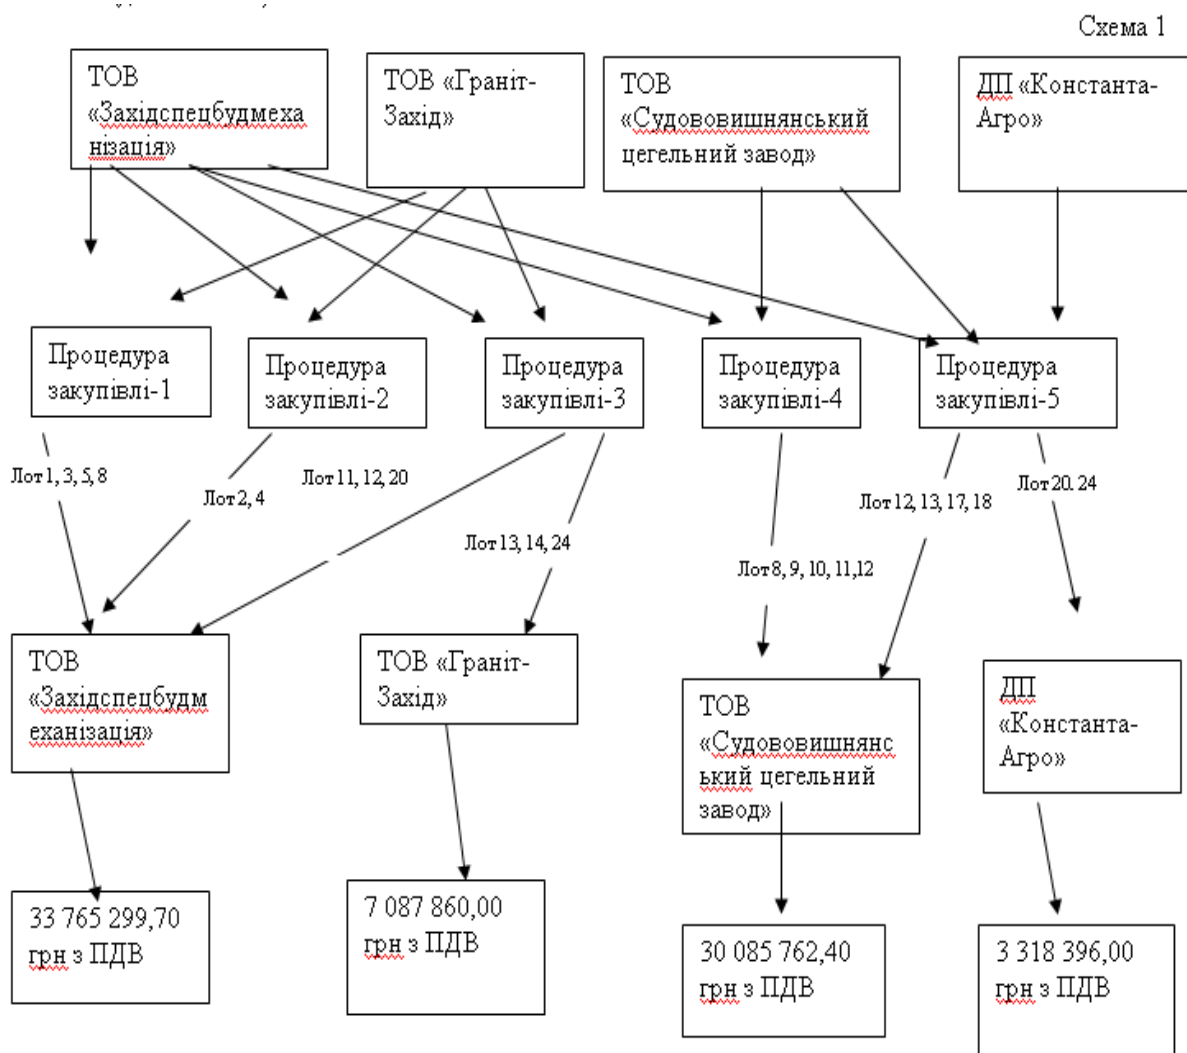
Схема 1

ТОВ «Західспецбудмеханізація»

ТОВ «Граніт-Захід»

ТОВ «Судововишнянський цегельний завод»

ДП «Константа-Агро»

Процедура закупівлі-1

Процедура закупівлі-2

Процедура закупівлі-3

Процедура закупівлі-4

Процедура закупівлі-5

Лот 1, 3, 5, 8

Лот 2, 4

Лот 11, 12, 20

Лот 13, 14, 24

Лот 8, 9, 10, 11,12

Лот 12, 13, 17, 18

Лот 20. 24

ТОВ «Західспецбудмеханізація»

ТОВ «Граніт-Захід»

ТОВ «Судововишнянський цегельний завод»

ДП «Константа-Агро»

33 765 299,70 грн з ПДВ

7 087 860,00 грн з ПДВ

30 085 762,40 грн з ПДВ

3 318 396,00 грн з ПДВ